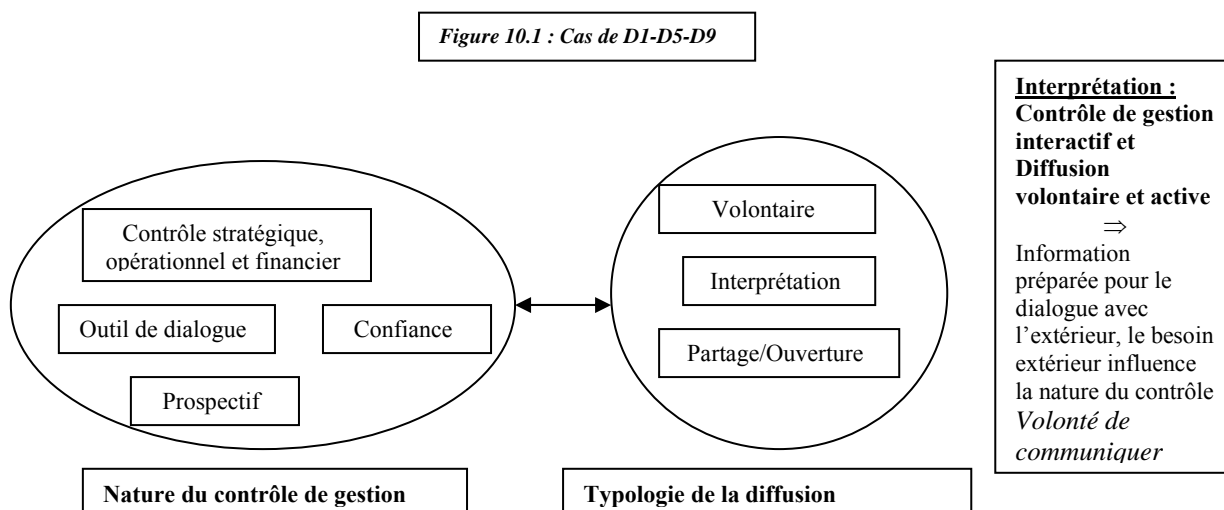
*Figure 10.1 : Cas de D1-D5-D9*

Contrôle stratégique, opérationnel et financier

Outil de dialogue

Confiance

Prospectif

Volontaire

Interprétation

Partage/Ouverture

**Interprétation :** **Contrôle de gestion interactif et Diffusion volontaire et active**
$\Rightarrow$
Information préparée pour le dialogue avec l'extérieur, le besoin extérieur influence la nature du contrôle
*Volonté de communiquer*

**Nature du contrôle de gestion**

**Typologie de la diffusion**